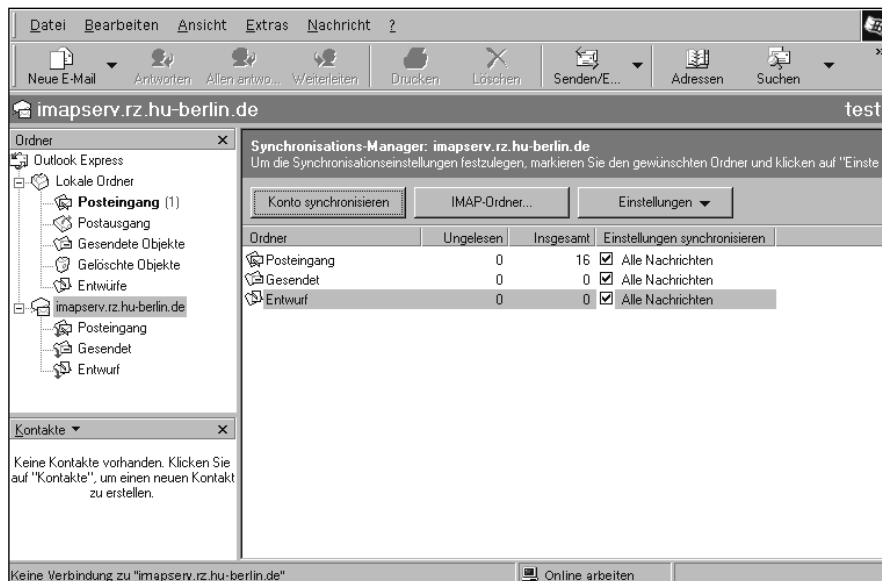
Datei Bearbeiten Ansicht Extras Nachricht ?

Neue E-Mail Antworten Allen antwo... Weiterleiten Drucken Löschen Senden/E... Adressen Suchen

imapserv.rz.hu-berlin.de test

Ordner

Outlook Express
Lokale Ordner
Posteingang (1)
Postausgang
Gesendete Objekte
Gelöschte Objekte
Entwürfe
imapserv.rz.hu-berlin.de
Posteingang
Gesendet
Entwurf

Kontakte ▼

Keine Kontakte vorhanden. Klicken Sie auf "Kontakte", um einen neuen Kontakt zu erstellen.

Synchronisations-Manager: imapserv.rz.hu-berlin.de
Um die Synchronisationseinstellungen festzulegen, markieren Sie den gewünschten Ordner und klicken auf "Einste

Konto synchronisieren IMAP-Ordner... Einstellungen ▼

| Ordner | Ungelesen | Insgesamt | Einstellungen synchronisieren |
|---|---|---|---|
| Posteingang | 0 | 16 | ☑ Alle Nachrichten |
| Gesendet | 0 | 0 | ☑ Alle Nachrichten |
| Entwurf | 0 | 0 | ☑ Alle Nachrichten |

Keine Verbindung zu "imapserv.rz.hu-berlin.de" Online arbeiten